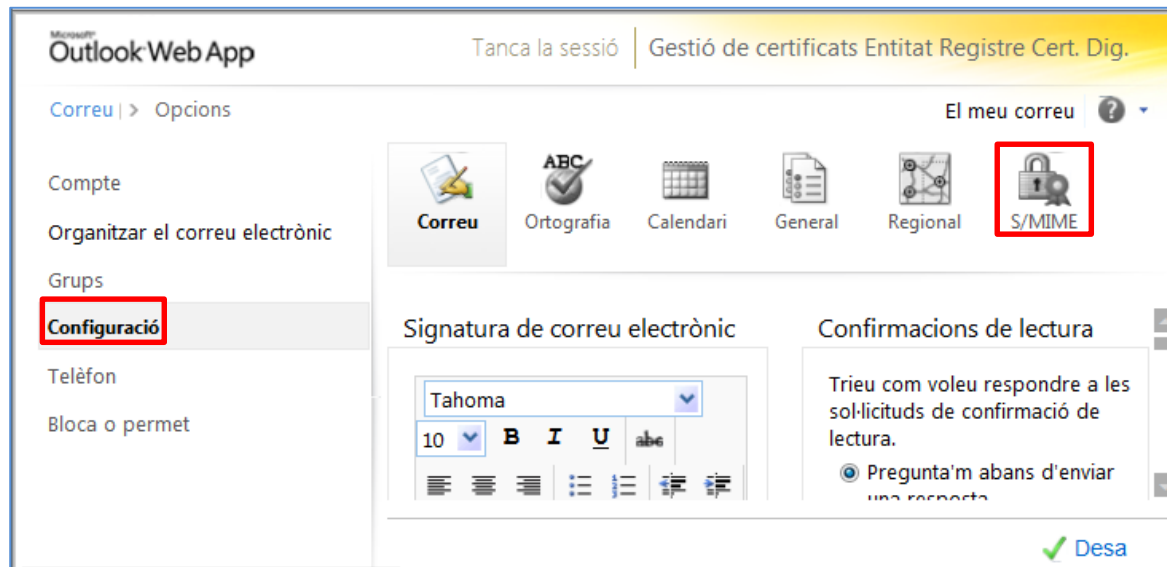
Microsoft
Outlook Web App

Tanca la sessió | Gestió de certificats Entitat Registre Cert. Dig.

Correu | > Opcions

El meu correu ?

Compte

Organitzar el correu electrònic

Grups

Configuració

Telèfon

Bloca o permet

ABC

Correu Ortografia Calendari General Regional S/MIME

Signatura de correu electrònic

Tahoma

10 B I U abc

Confirmacions de lectura

Trieu com voleu respondre a les sol·licituds de confirmació de lectura.

Pregunta'm abans d'enviar una resposta

Desa